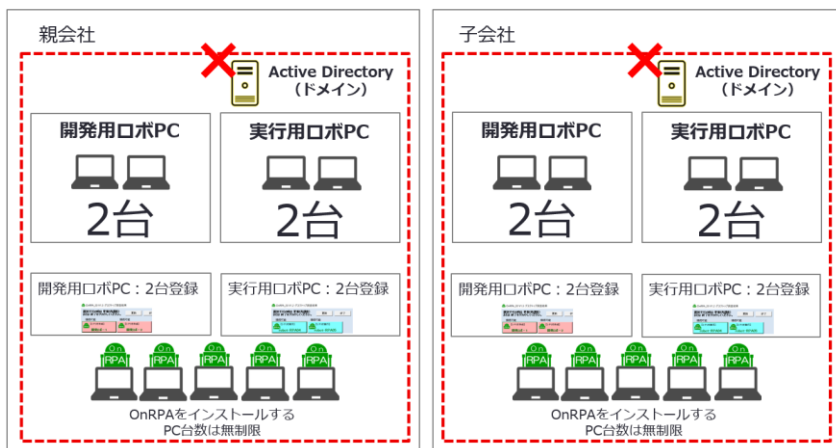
親会社

Active Directory
（ドメイン）

開発用ロボPC

2台

実行用ロボPC

2台

開発用ロボPC：2台登録

実行用ロボPC：2台登録

RPA RPA RPA RPA RPA

OnRPAをインストールする
PC台数は無制限

子会社

Active Directory
（ドメイン）

開発用ロボPC

2台

実行用ロボPC

2台

開発用ロボPC：2台登録

実行用ロボPC：2台登録

RPA RPA RPA RPA RPA

OnRPAをインストールする
PC台数は無制限